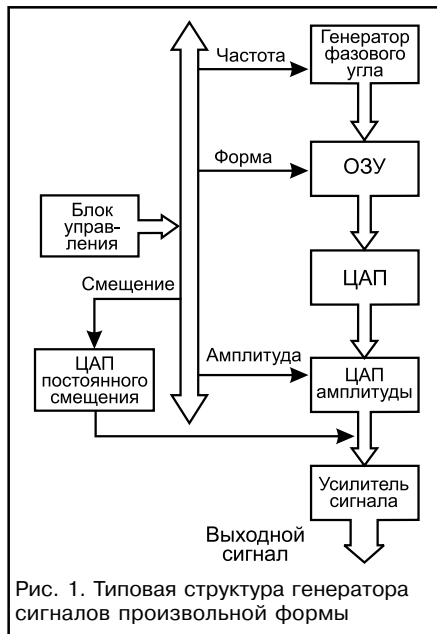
Частота

Генератор фазового угла

Форма

ОЗУ

Блок управления

ЦАП

Смещение

Амплитуда

ЦАП постоянного смещения

ЦАП амплитуды

Усилитель сигнала

Выходной сигнал

Рис. 1. Типовая структура генератора сигналов произвольной формы